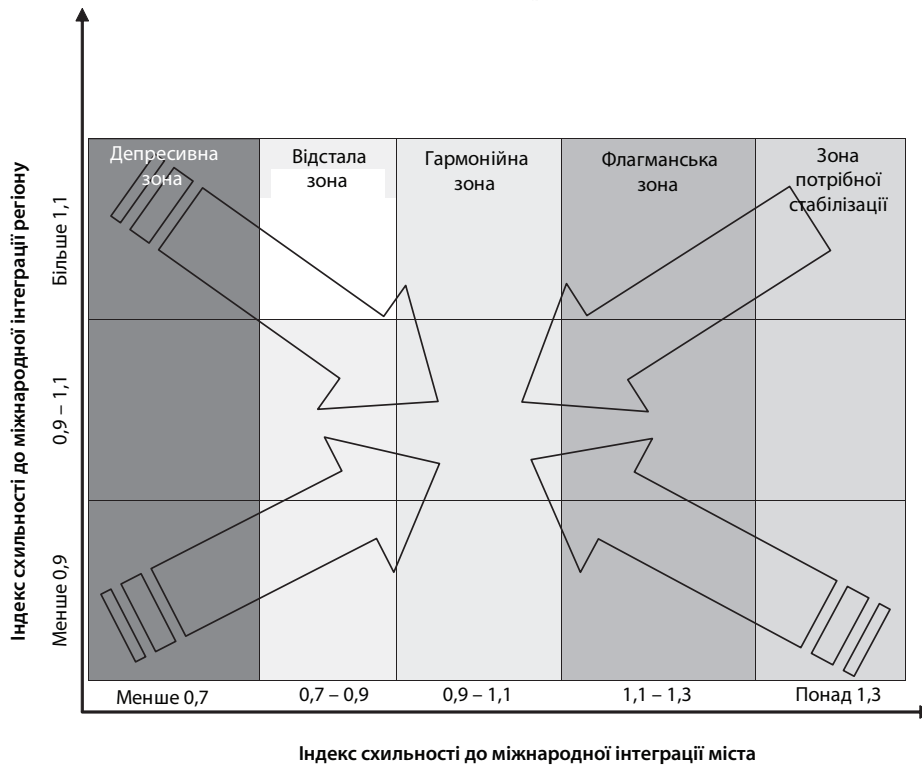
Індекс схильності до міжнародної інтеграції регіону

Більше 1,1

0,9 – 1,1

Менше 0,9

Депресивна зона

Відстала зона

Гармонійна зона

Флагманська зона

Зона потрібної стабілізації

Менше 0,7

0,7 – 0,9

0,9 – 1,1

1,1 – 1,3

Понад 1,3

Індекс схильності до міжнародної інтеграції міста